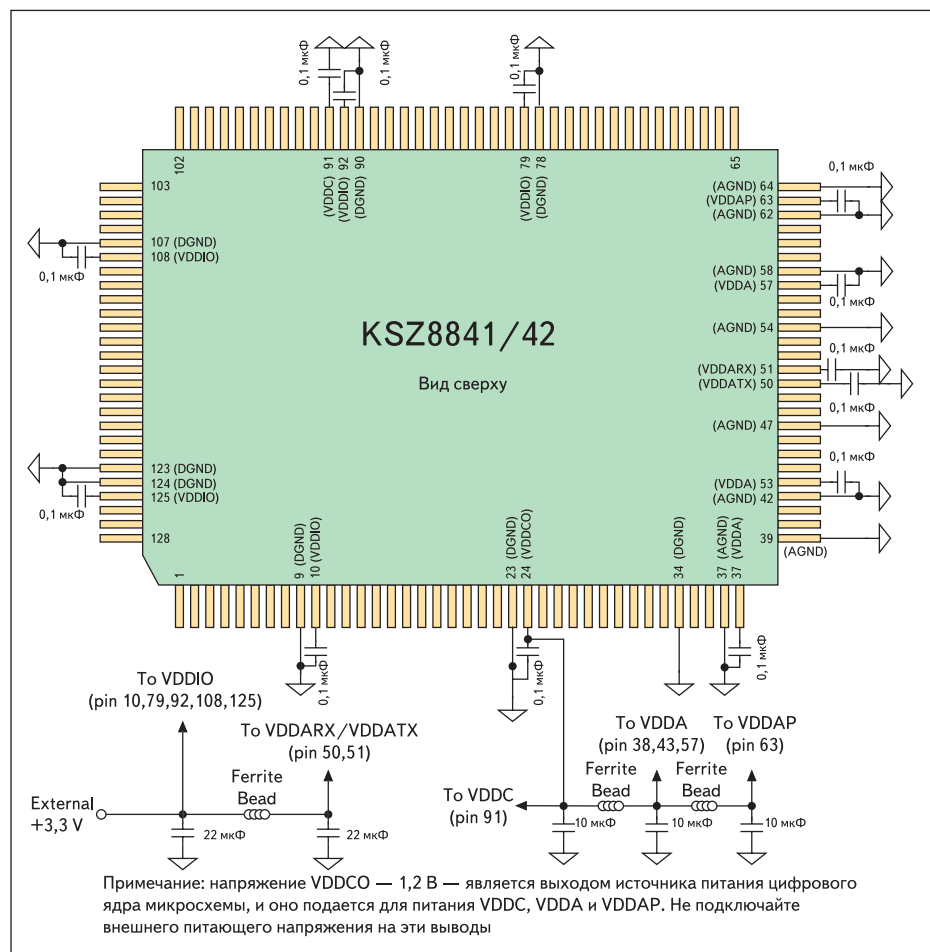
0,1 мкФ
0,1 мкФ
0,1 мкФ

102
91 (VDDC)
92 (VDDIO)
90 (DGND)
79 (VDDIO)
78 (DGND)
65

103
107 (DGND)
108 (VDDIO)
0,1 мкФ

(AGND) 64
(VDDAP) 63
(AGND) 62
0,1 мкФ

(AGND) 58
(VDDA) 57
0,1 мкФ

(AGND) 54
0,1 мкФ
(VDDARX) 51
(VDDATX) 50
0,1 мкФ
(AGND) 47
0,1 мкФ
(VDDA) 53
(AGND) 42
39
(AGND)

KSZ8841/42

Вид сверху

123 (DGND)
124 (DGND)
125 (VDDIO)
0,1 мкФ
128

1
9 (DGND)
10 (VDDIO)
23 (DGND)
24 (VDDCO)
34 (DGND)
37 (AGND)
37 (VDDA)

0,1 мкФ
0,1 мкФ
0,1 мкФ

To VDDIO
(pin 10,79,92,108,125)

To VDDARX/VDDATX
(pin 50,51)

External
+3,3 V

Ferrite
Bead

22 мкФ
22 мкФ

To VDDC
(pin 91)

To VDDA
(pin 38,43,57)

To VDDAP
(pin 63)

Ferrite
Bead
Ferrite
Bead

10 мкФ
10 мкФ
10 мкФ

Примечание: напряжение VDDCO — 1,2 В — является выходом источника питания цифрового ядра микросхемы, и оно подается для питания VDDC, VDDA и VDDAP. Не подключайте внешнего питающего напряжения на эти выводы